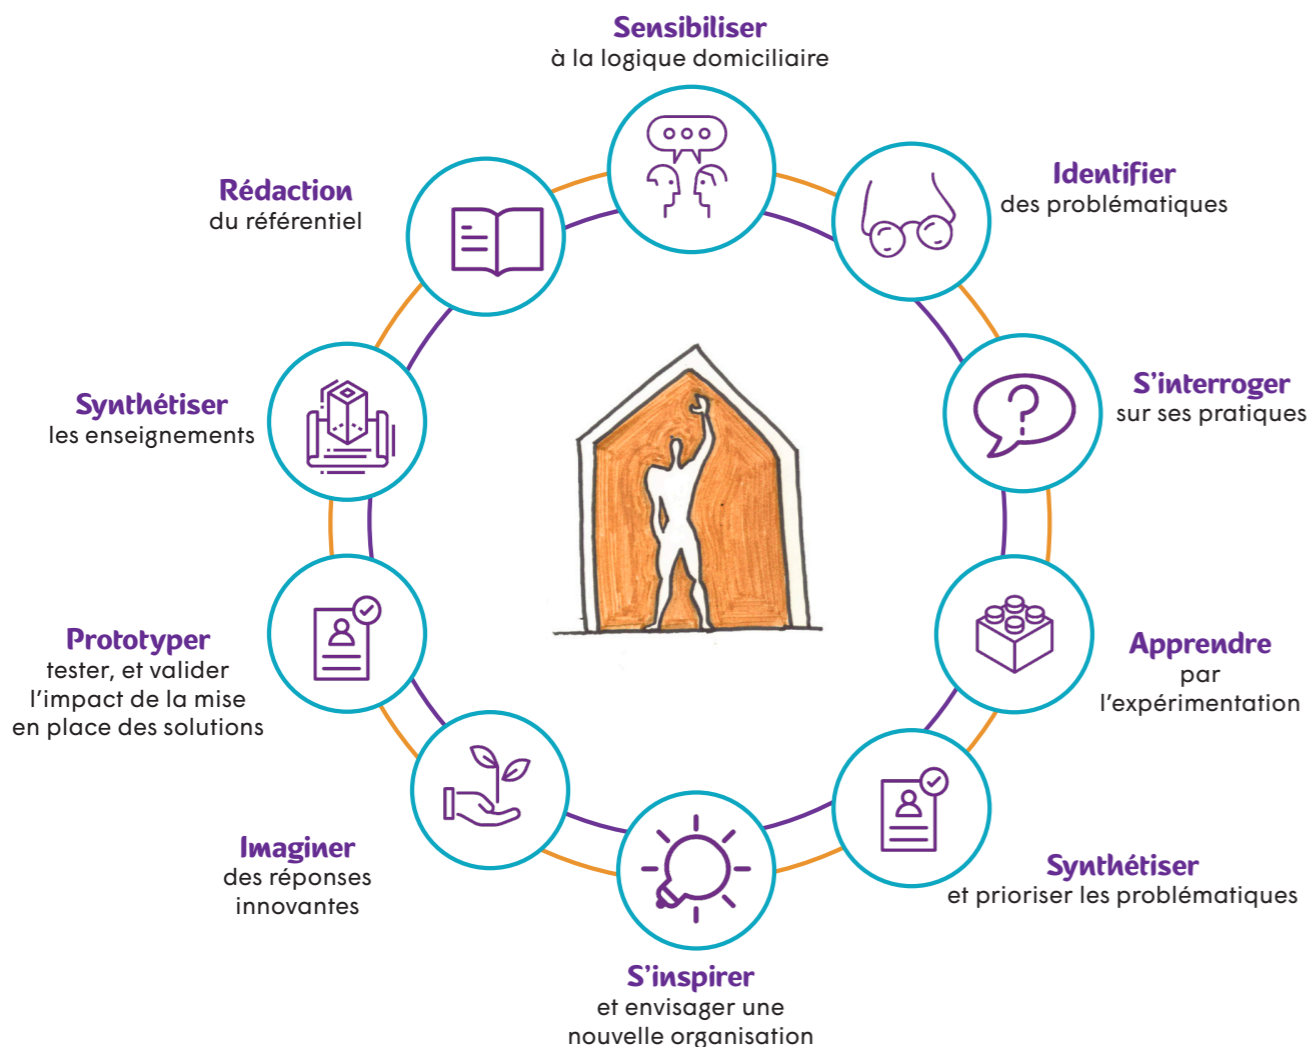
Sensibiliser
à la logique domiciliaire

Identifier
des problématiques

S'interroger
sur ses pratiques

Apprendre
par
l'expérimentation

Synthétiser
et prioriser les problématiques

S'inspirer
et envisager une
nouvelle organisation

Imaginer
des réponses
innovantes

Prototyper
tester, et valider
l'impact de la mise
en place des solutions

Synthétiser
les enseignements

Rédaction
du référentiel